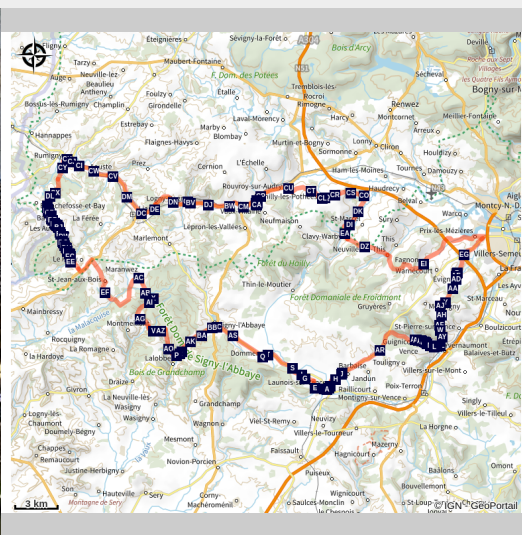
Étoignières
Sevigny-la-Forêt
A304
Bois d'Arcy
Tarzy
Maubert-Fontaine
F. Dom. des Potées
Roche aux Sept Villages
Les Quatre Fils Aymon
Neuville-lez-Beaulieu
Beaulieu
Fligny
Foulzy
N51
Tremblois-lès-Rocroi
Sécheval
Bogny-sur-Meuse
Auge
Bossus-lès-Rumigny
Champlin
Girondelle
Rimogne
Renwez
Meillier-Fontaine
Laval-Morency
Montcornet
Arreux
Estrebay
Flaignes-Havys
Marby
Blombay
Murtin-et-Bogny
Hannappes
Lonny
Cliron
Houldizy
Rumigny
Prez
Cernion
L'Échelle
Ham-les-Moines
Tournes
Damouzy
Aiglemont
Rouvroy-sur-Audry
Haudrecy
Montcy-N.-D.
Aubigny-les-Pothées
Harcy
La Férée
Chilly
Lépron-les-Vallées
Neufmaison
Warcq
Marlemont
Clavy-Warby
Sury
Neuville-lès-This
This
Prix-lès-Mézières
Villers-Semeuse
Forêt du Hailly
Maranwez
St-Jean-aux-Bois
Fagnon
Warnécourt
Thin-le-Moutier
Forêt Domaniale de Froidmont
St-Marceau
Mainbressy
Gruyères
Boulzicourt
La Malacquise
Montmeillant
St-Pierre-sur-Vence
Flize
Rocquigny
Signy-l'Abbaye
Forêt Dom. de Signy-l'Abbaye
Vrigne-Meuse
Élan
Balaives-et-Butz
La Romagne
Dommery
Barbaise
Jandun
Poix-Terron
La Hardoye
Lalobbe
Bois de Grandchamp
Launois-sur-Vence
Raillicourt
Montigny-sur-Vence
Villers-le-Tilleul
Draize
Singly
Logny-lès-Chaumont
Wasigny
Chaumont
Doumely-Bégny
Grandchamp
Viel-St-Remy
Villers-le-Tourneur
La Horgne
Chappes
Remaucourt
Justine-Herbigny
Mesmont
Faissault
Novion-Porcien
Hagnicourt
Puiseux
Hauteville
Sery
Corny-Machéroménil
Saulces-Monclin
Wignicourt
Bouvellemont
Montagne de Sery
3 km
© IGN - GéoPortail
CY CV CW CU CT CS CR CQ CP CO DM DL DK DE DN BY DJ BW CM CA EA DZ EI EG EF AC AD AF AI AG VAZ AO BBC BA AK AS Q T S G E A J AR AE AB AJ AH AW